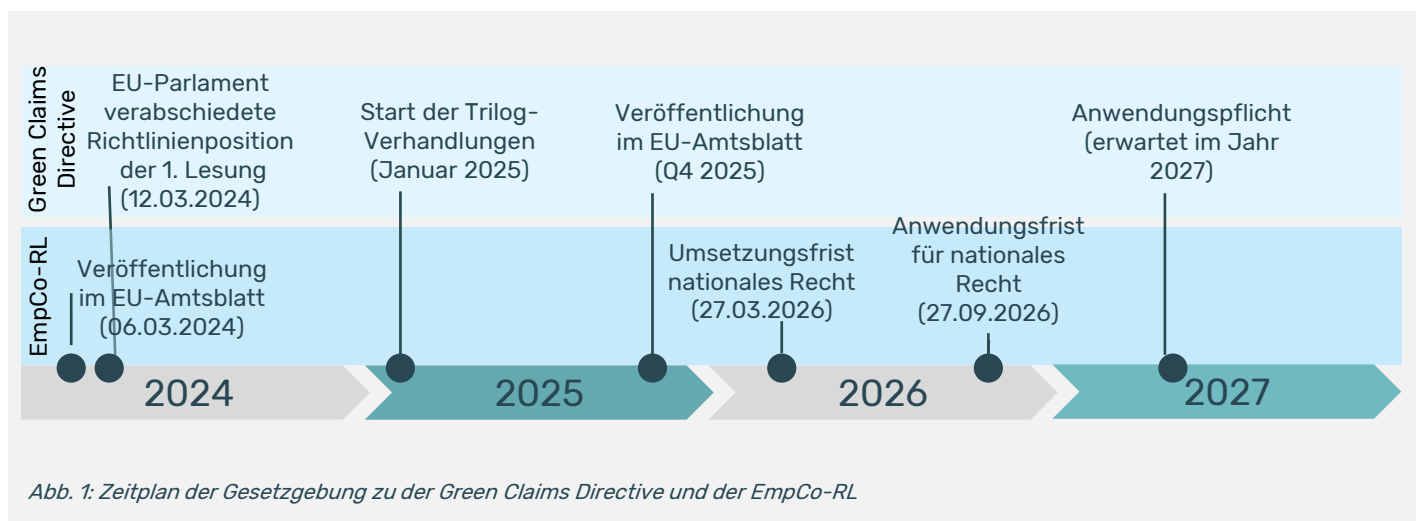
Green Claims Directive

EmpCo-RL

EU-Parlament verabschiedete Richtlinienposition der 1. Lesung (12.03.2024)

Start der Trilog-Verhandlungen (Januar 2025)

Veröffentlichung im EU-Amtsblatt (Q4 2025)

Anwendungspflicht (erwartet im Jahr 2027)

Veröffentlichung im EU-Amtsblatt (06.03.2024)

Umsetzungsfrist nationales Recht (27.03.2026)

Anwendungsfrist für nationales Recht (27.09.2026)

2024

2025

2026

2027

Abb. 1: Zeitplan der Gesetzgebung zu der Green Claims Directive und der EmpCo-RL